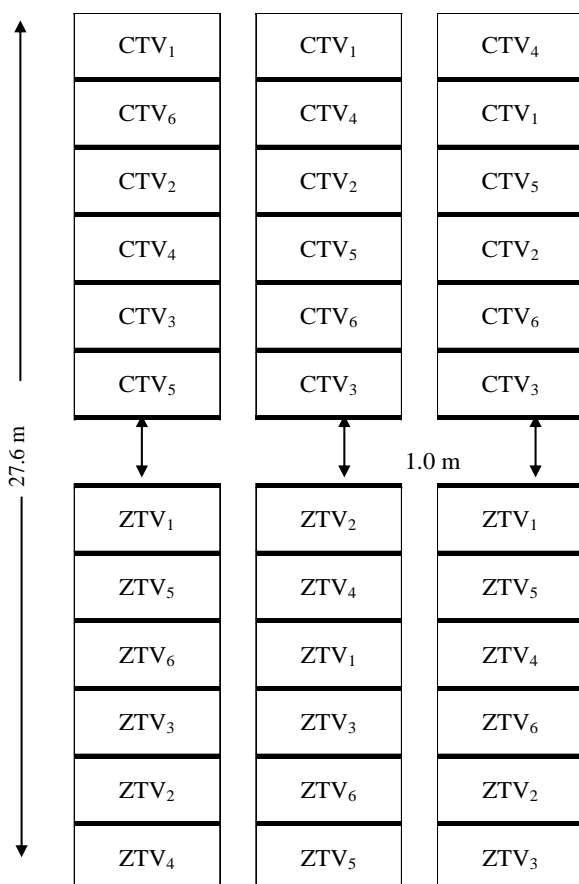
27.6 m

| $CTV_1$ | $CTV_1$ | $CTV_4$ |
|---|---|---|
| $CTV_6$ | $CTV_4$ | $CTV_1$ |
| $CTV_2$ | $CTV_2$ | $CTV_5$ |
| $CTV_4$ | $CTV_5$ | $CTV_2$ |
| $CTV_3$ | $CTV_6$ | $CTV_6$ |
| $CTV_5$ | $CTV_3$ | $CTV_3$ |

1.0 m

| $ZTV_1$ | $ZTV_2$ | $ZTV_1$ |
|---|---|---|
| $ZTV_5$ | $ZTV_4$ | $ZTV_5$ |
| $ZTV_6$ | $ZTV_1$ | $ZTV_4$ |
| $ZTV_3$ | $ZTV_3$ | $ZTV_6$ |
| $ZTV_2$ | $ZTV_6$ | $ZTV_2$ |
| $ZTV_4$ | $ZTV_5$ | $ZTV_3$ |